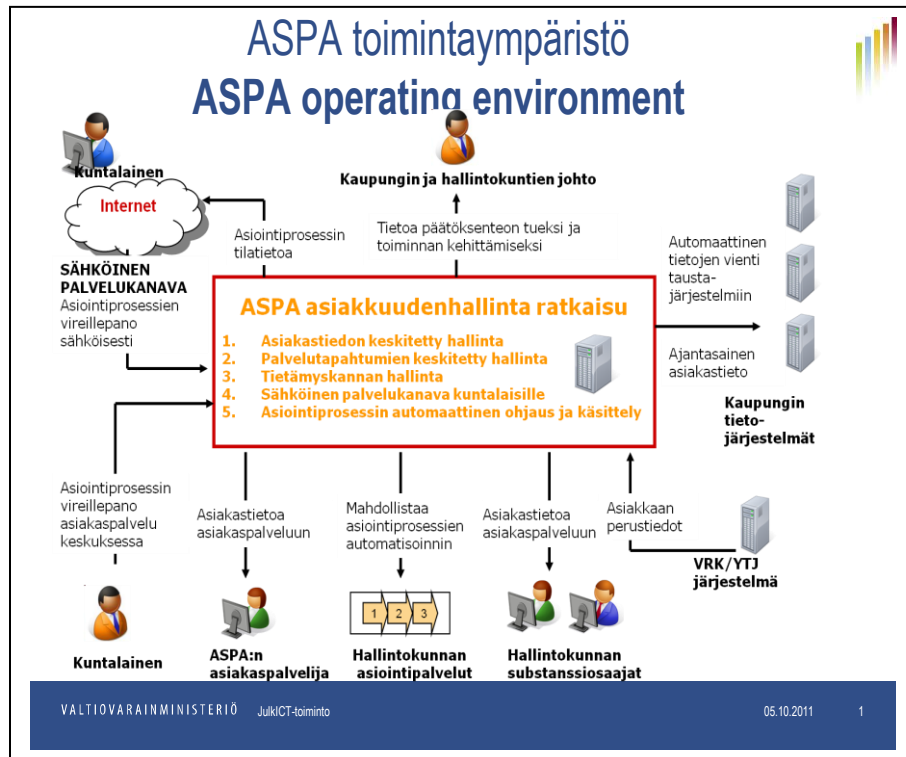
ASPA toimintaympäristö
ASPA operating environment

Kuntalainen

Internet

SÄHKÖINEN PALVELUKANAVA
Asiointiprosessien vireillepano sähköisesti

Asiointiprosessin tilatietoa

Kaupungin ja hallintokuntien johto

Tietoa päätöksenteon tueksi ja toiminnan kehittämiseksi

Automaattinen tietojen vienti tausta-järjestelmiin

Ajantasainen asiakastieto

Kaupungin tieto-järjestelmät

ASPA asiakkuudenhallinta ratkaisu
1. Asiakastiedon keskitetty hallinta
2. Palvelutapahtumien keskitetty hallinta
3. Tietämyskannan hallinta
4. Sähköinen palvelukanava kuntalaisille
5. Asiointiprosessin automaattinen ohjaus ja käsittely

Asiointiprosessin vireillepano asiakaspalvelu keskuksessa

Asiakastietoa asiakaspalveluun

Mahdollistaa asiointiprosessien automatisoinnin

Asiakastietoa asiakaspalveluun

Asiakkaan perustiedot

VRK/YTJ järjestelmä

1 2 3

Kuntalainen

ASPA:n asiakaspalvelija

Hallintokunnan asiointipalvelut

Hallintokunnan substanssiosaajat

VALTIOVARAINMINISTERIÖ JulkICT-toiminto 05.10.2011 1